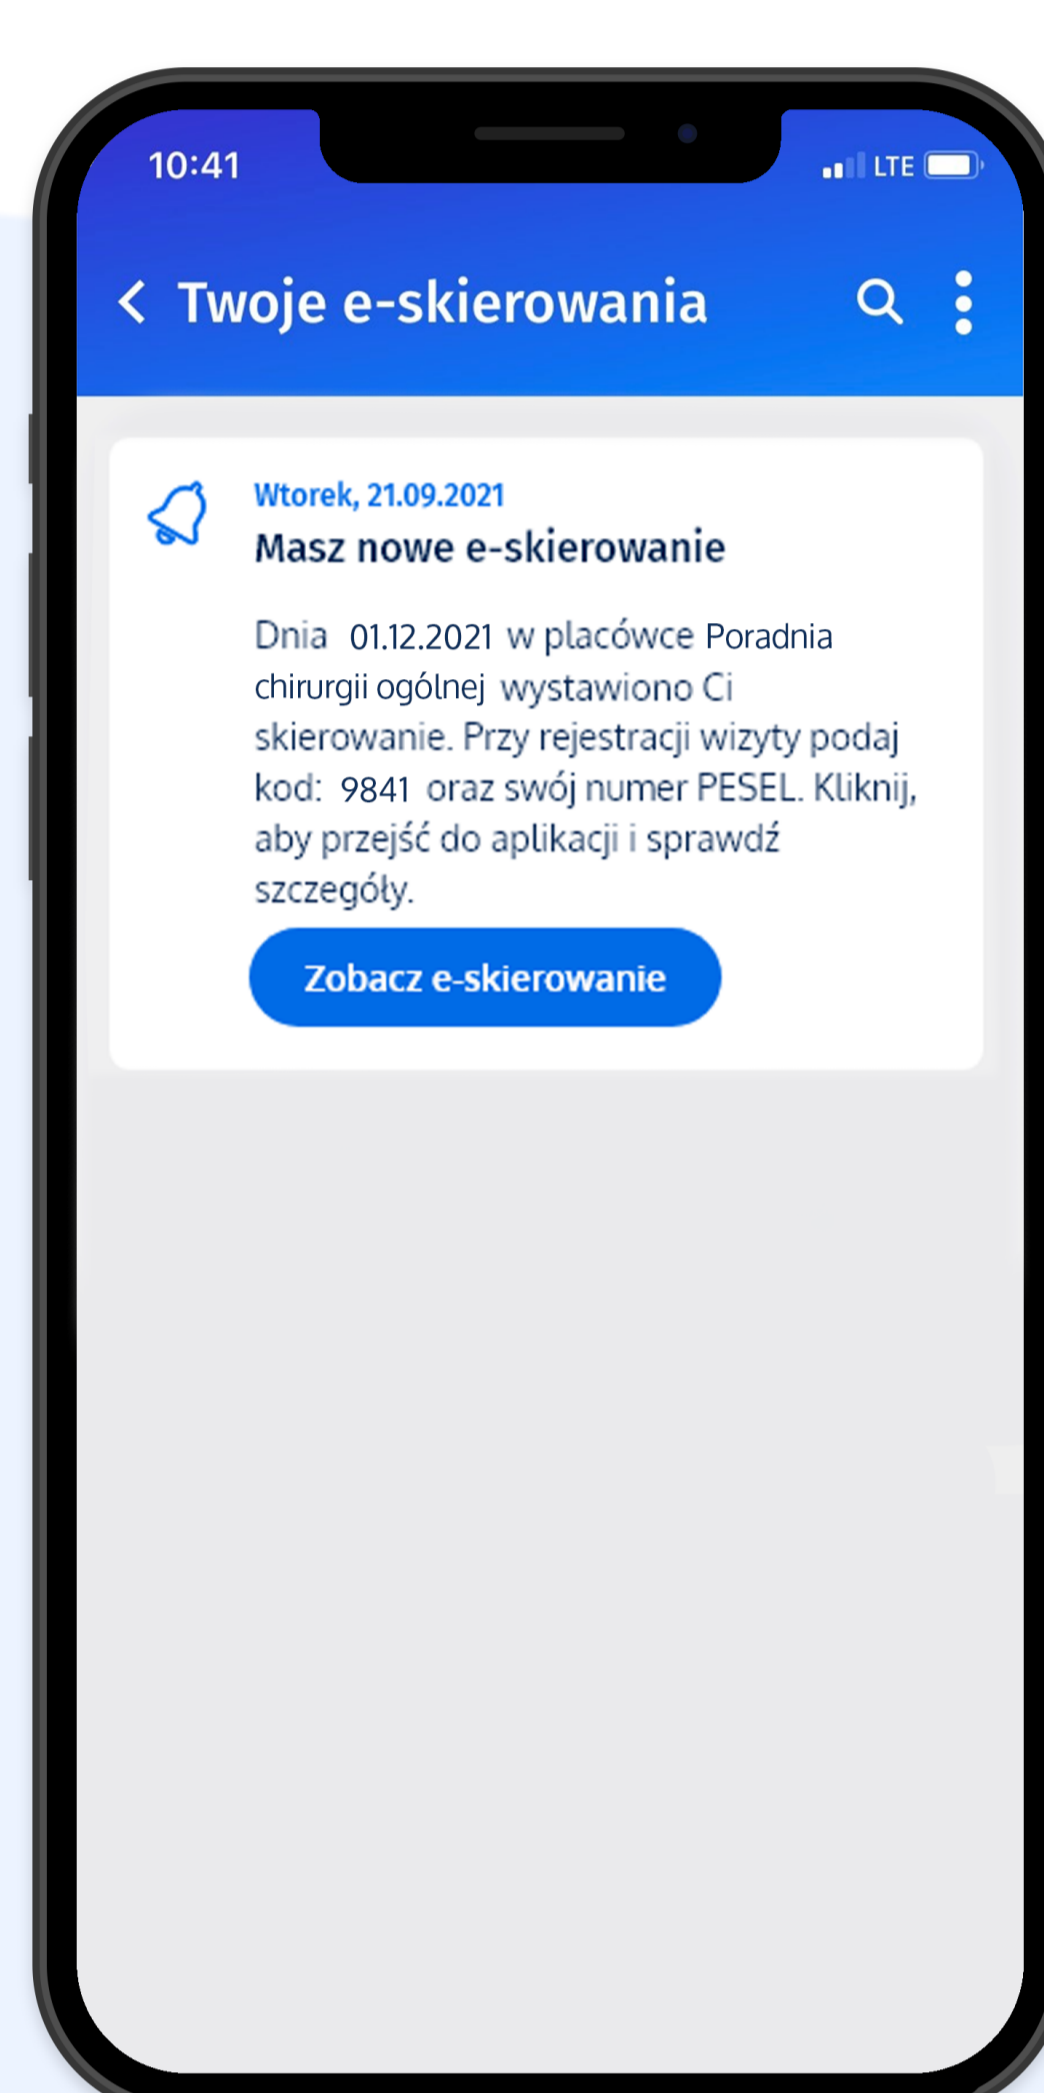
10:41

LTE

Twoje e-skierowania

Wtorek, 21.09.2021

Masz nowe e-skierowanie

Dnia 01.12.2021 w placówce Poradnia chirurgii ogólnej wystawiono Ci skierowanie. Przy rejestracji wizyty podaj kod: 9841 oraz swój numer PESEL. Kliknij, aby przejść do aplikacji i sprawdź szczegóły.

Zobacz e-skierowanie